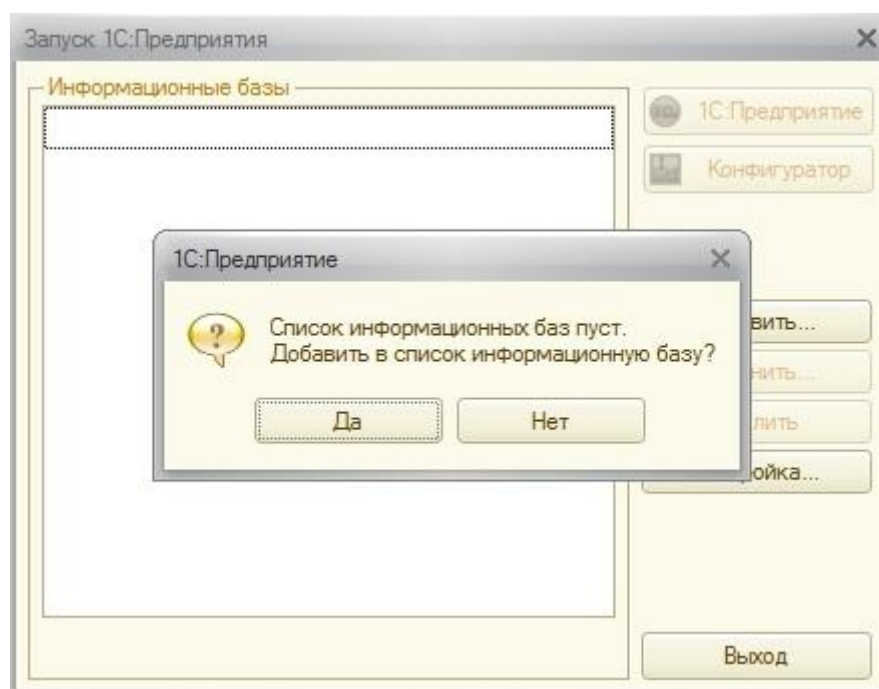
Запуск 1С:Предприятия

Информационные базы

1С:Предприятие

Конфигуратор

1С:Предприятие

Список информационных баз пуст.
Добавить в список информационную базу?

Да

Нет

вить...

нить...

лить

ройка...

Выход